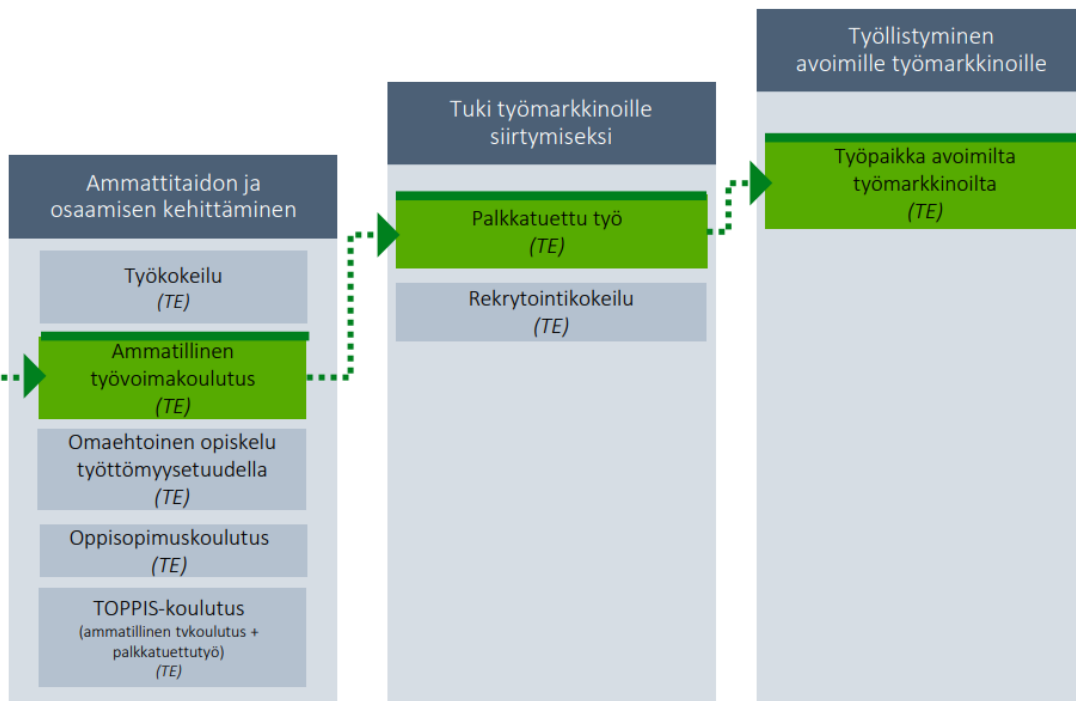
Ammattitaidon ja osaamisen kehittäminen

Työkokeilu
(TE)

Ammatillinen työvoimakoulutus
(TE)

Omaehtoinen opiskelu työttömyysetuudella
(TE)

Oppisopimuskoulutus
(TE)

TOPPIS-koulutus
(ammatillinen tvkoulutus + palkkatuettutyö)
(TE)

Tuki työmarkkinoille siirtymiseksi

Palkkatuettu työ
(TE)

Rekrytointikokeilu
(TE)

Työllistyminen avoimille työmarkkinoille

Työpaikka avoimilta työmarkkinoilta
(TE)